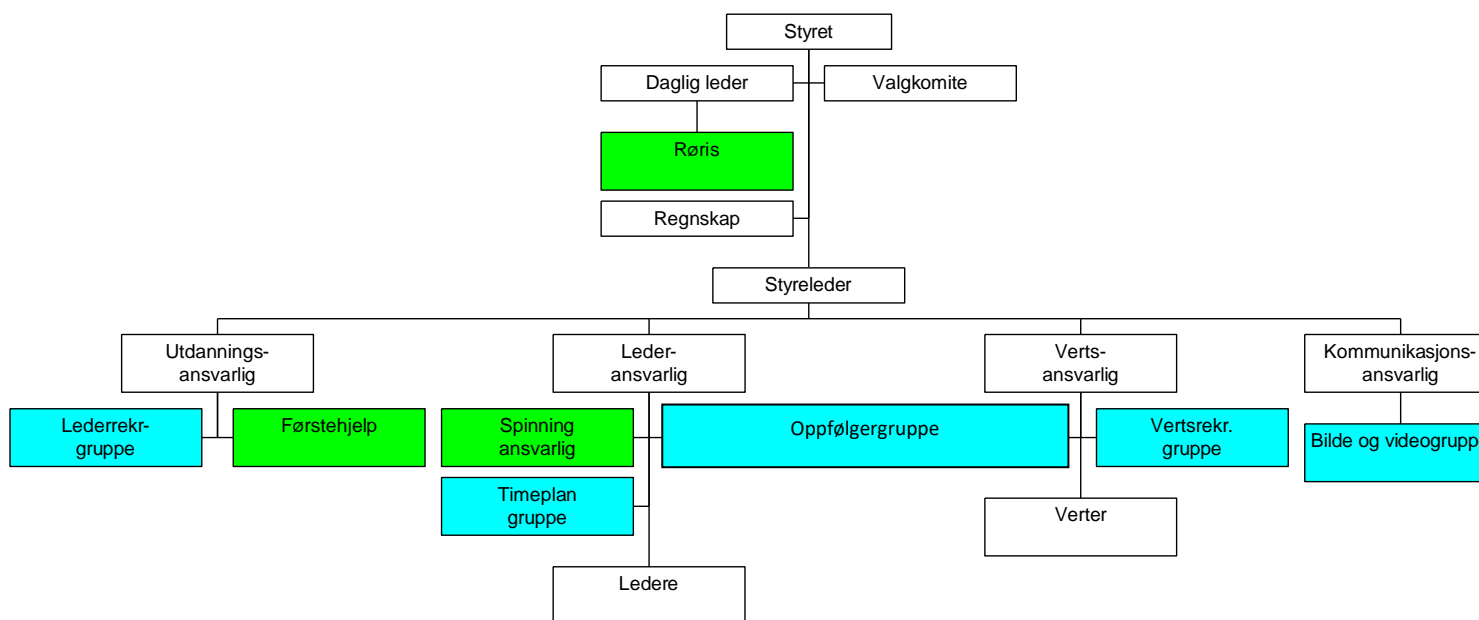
Styret

Daglig leder

Valgkomite

Røris

Regnskap

Styreleder

Utdannings-ansvarlig

Leder-ansvarlig

Verts-ansvarlig

Kommunikasjons-ansvarlig

Lederrekr-gruppe

Førstehjelp

Spinning ansvarlig

Oppfølgergruppe

Vertsrekr. gruppe

Bilde og videogrupp

Timeplan gruppe

Verter

Ledere